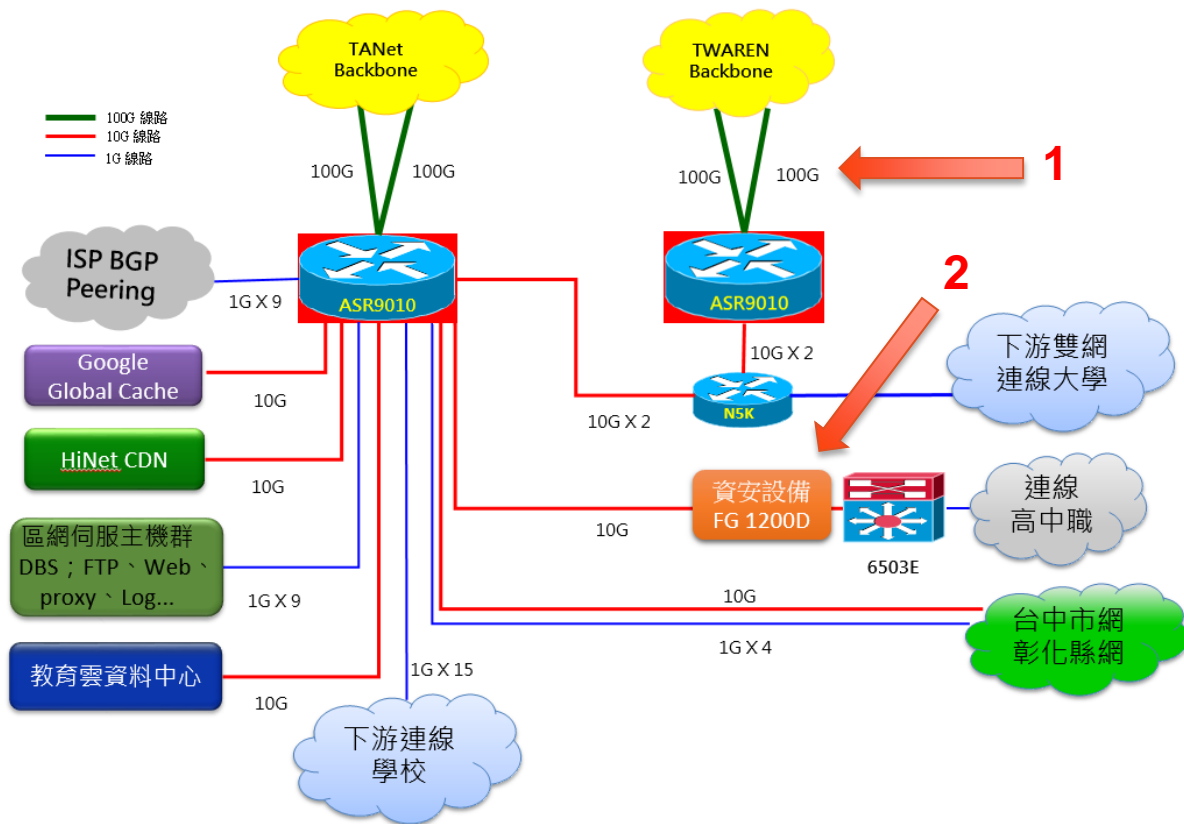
TANet Backbone

TWAREN Backbone

100G 線路
10G 線路
1G 線路

100G
100G

100G
100G

1

ISP BGP Peering

1G X 9

ASR9010

ASR9010

2

10G X 2

下游雙網連線大學

Google Global Cache

10G

N5K

10G X 2

HiNet CDN

10G

資安設備 FG 1200D

連線高中職

區網伺服主機群 DBS；FTP、Web、proxy、Log...

10G

6503E

1G X 9

10G

台中市網 彰化縣網

1G X 4

教育雲資料中心

1G X 15

10G

下游連線學校